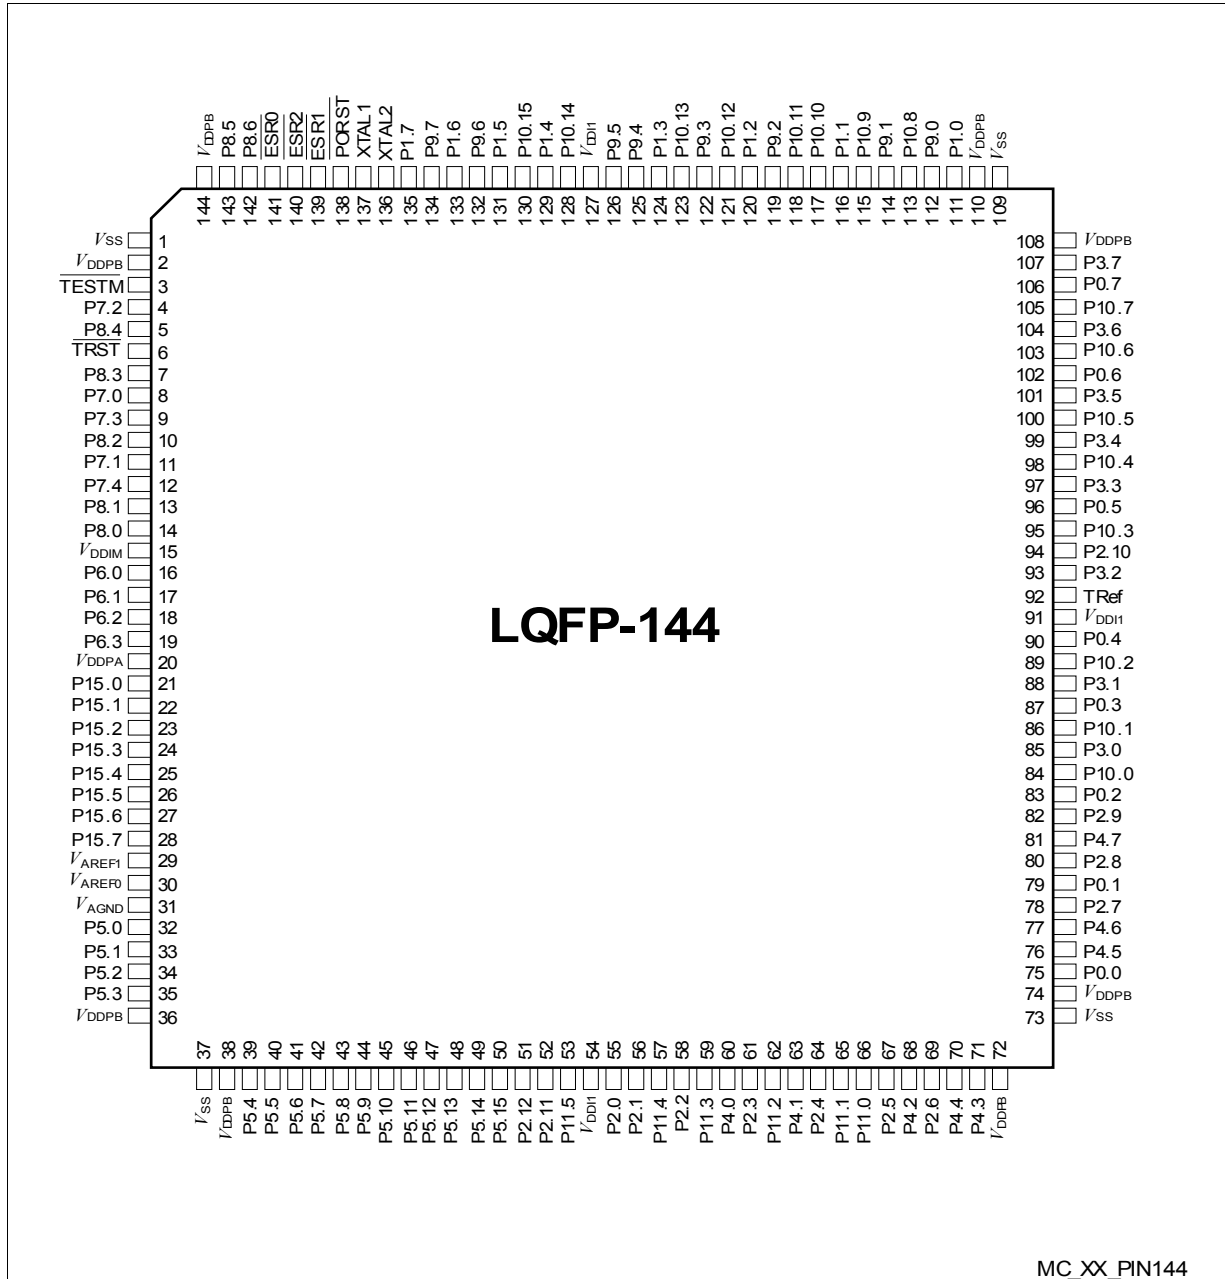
$V_{DDPB}$ 144
P8.5 143
P8.6 142
$\overline{ESR0}$ 141
$\overline{ESR2}$ 140
$\overline{ESR1}$ 139
$\overline{PORST}$ 138
XTAL1 137
XTAL2 136
P1.7 135
P9.7 134
P1.6 133
P9.6 132
P1.5 131
P10.15 130
P1.4 129
P10.14 128
$V_{DDI1}$ 127
P9.5 126
P9.4 125
P1.3 124
P10.13 123
P9.3 122
P10.12 121
P1.2 120
P9.2 119
P10.11 118
P10.10 117
P1.1 116
P10.9 115
P9.1 114
P10.8 113
P9.0 112
P1.0 111
$V_{DDPB}$ 110
$V_{SS}$ 109

$V_{SS}$ 1
$V_{DDPB}$ 2
$\overline{TESTM}$ 3
P7.2 4
P8.4 5
$\overline{TRST}$ 6
P8.3 7
P7.0 8
P7.3 9
P8.2 10
P7.1 11
P7.4 12
P8.1 13
P8.0 14
$V_{DDIM}$ 15
P6.0 16
P6.1 17
P6.2 18
P6.3 19
$V_{DDPA}$ 20
P15.0 21
P15.1 22
P15.2 23
P15.3 24
P15.4 25
P15.5 26
P15.6 27
P15.7 28
$V_{AREF1}$ 29
$V_{AREF0}$ 30
$V_{AGND}$ 31
P5.0 32
P5.1 33
P5.2 34
P5.3 35
$V_{DDPB}$ 36

LQFP-144

108 $V_{DDPB}$
107 P3.7
106 P0.7
105 P10.7
104 P3.6
103 P10.6
102 P0.6
101 P3.5
100 P10.5
99 P3.4
98 P10.4
97 P3.3
96 P0.5
95 P10.3
94 P2.10
93 P3.2
92 TRef
91 $V_{DDI1}$
90 P0.4
89 P10.2
88 P3.1
87 P0.3
86 P10.1
85 P3.0
84 P10.0
83 P0.2
82 P2.9
81 P4.7
80 P2.8
79 P0.1
78 P2.7
77 P4.6
76 P4.5
75 P0.0
74 $V_{DDPB}$
73 $V_{SS}$

37 $V_{SS}$
38 $V_{DDPB}$
39 P5.4
40 P5.5
41 P5.6
42 P5.7
43 P5.8
44 P5.9
45 P5.10
46 P5.11
47 P5.12
48 P5.13
49 P5.14
50 P5.15
51 P2.12
52 P2.11
53 P11.5
54 $V_{DDI1}$
55 P2.0
56 P2.1
57 P11.4
58 P2.2
59 P11.3
60 P4.0
61 P2.3
62 P11.2
63 P4.1
64 P2.4
65 P11.1
66 P11.0
67 P2.5
68 P4.2
69 P2.6
70 P4.4
71 P4.3
72 $V_{DDPB}$

MC_XX_PIN144